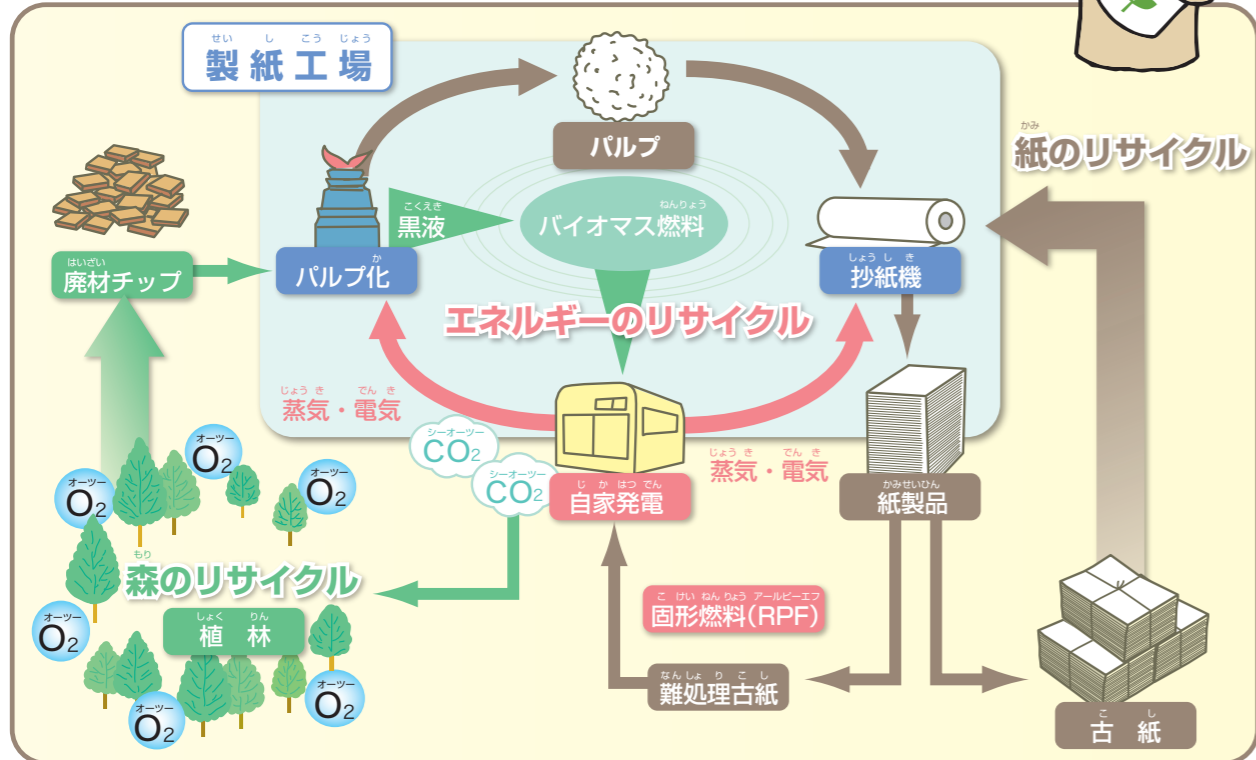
せいしこうじょう
製紙工場

パルプ

かみ
紙のリサイクル

こくえき
黒液

ねんりょう
バイオマス燃料

はいざい
廃材チップ

か
パルプ化

しょうしき
抄紙機

エネルギーのリサイクル

じょうき　でんき
蒸気・電気

シーオーツー
$CO_2$

シーオーツー
$CO_2$

じょうき　でんき
蒸気・電気

じかはつでん
自家発電

かみせいひん
紙製品

オーツー
$O_2$

オーツー
$O_2$

オーツー
$O_2$

もり
森のリサイクル

しょくりん
植林

オーツー
$O_2$

オーツー
$O_2$

オーツー
$O_2$

こけいねんりょう アールピーエフ
固形燃料(RPF)

なんしょりこし
難処理古紙

こし
古紙